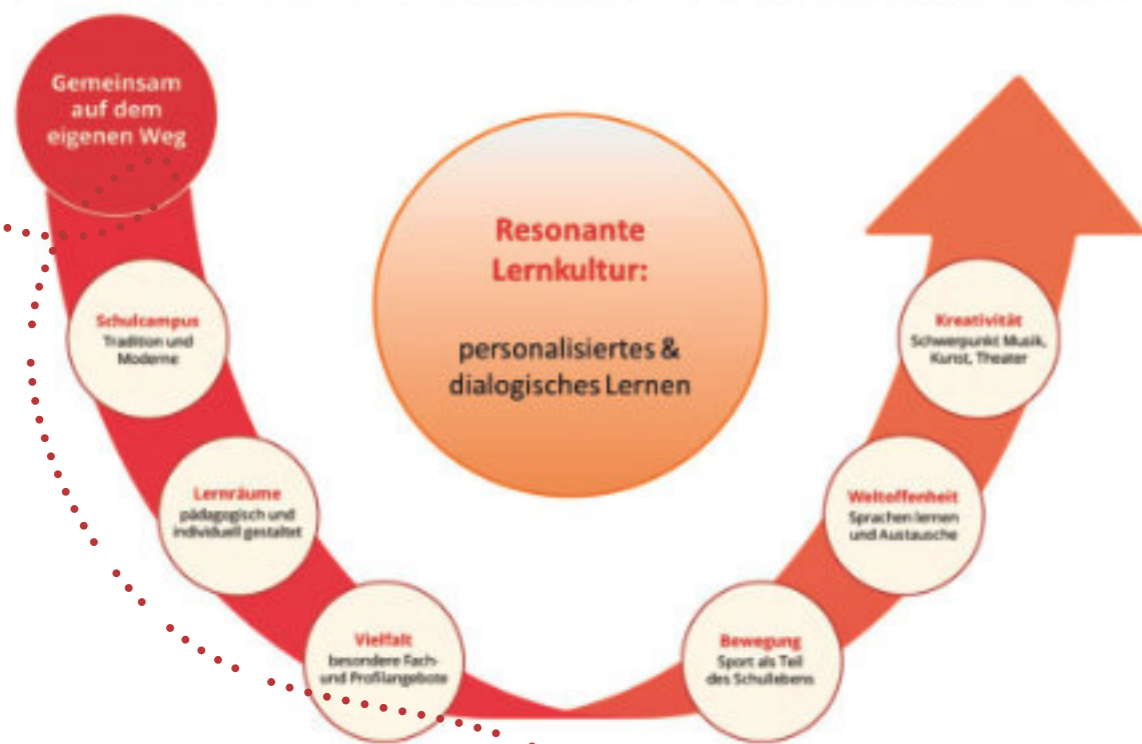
Gemeinsam auf dem eigenen Weg

Schulcampus
Tradition und Moderne

Lernräume
pädagogisch und individuell gestaltet

Vielfalt
besondere Fach- und Profilangebote

Resonante Lernkultur:

personalisiertes & dialogisches Lernen

Bewegung
Sport als Teil des Schullebens

Weltoffenheit
Sprachen lernen und Austausche

Kreativität
Schwerpunkt Musik, Kunst, Theater